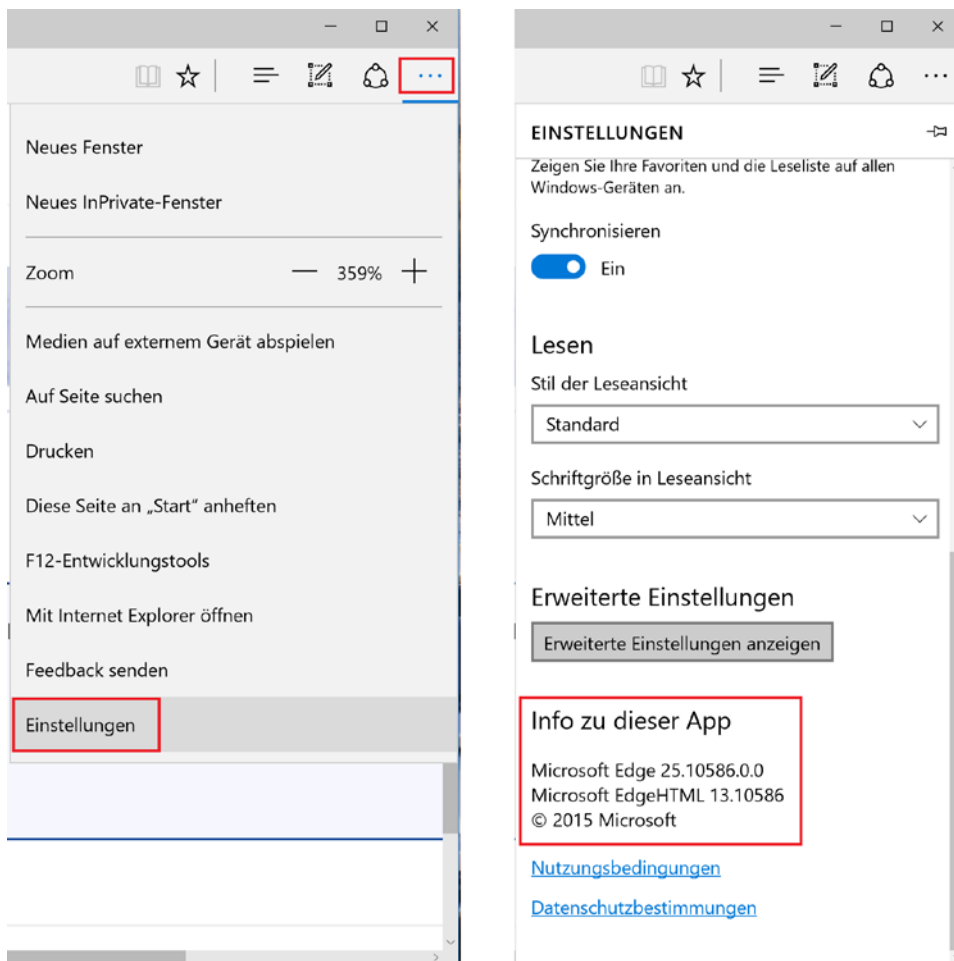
Neues Fenster

Neues InPrivate-Fenster

Zoom — 359% +

Medien auf externem Gerät abspielen

Auf Seite suchen

Drucken

Diese Seite an „Start" anheften

F12-Entwicklungstools

Mit Internet Explorer öffnen

Feedback senden

Einstellungen

EINSTELLUNGEN

Zeigen Sie Ihre Favoriten und die Leseliste auf allen Windows-Geräten an.

Synchronisieren

Ein

Lesen

Stil der Leseansicht

Standard

Schriftgröße in Leseansicht

Mittel

Erweiterte Einstellungen

Erweiterte Einstellungen anzeigen

Info zu dieser App

Microsoft Edge 25.10586.0.0
Microsoft EdgeHTML 13.10586
© 2015 Microsoft

Nutzungsbedingungen

Datenschutzbestimmungen